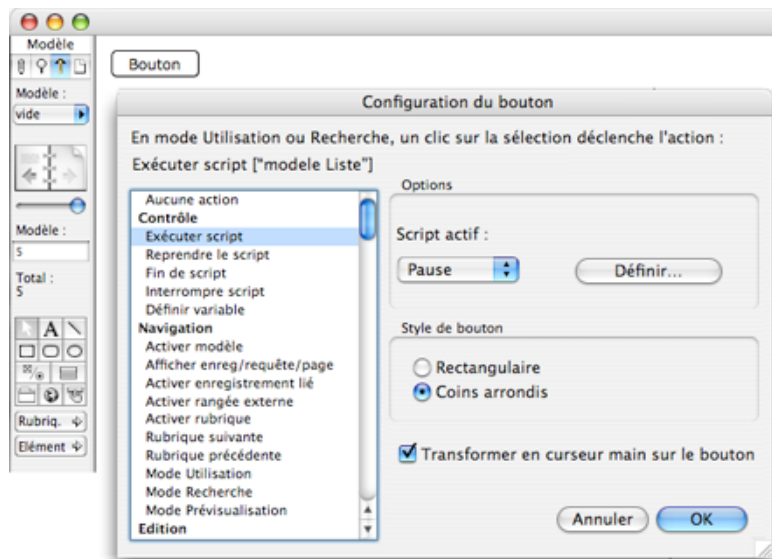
Modèle

Modèle :
vide

Modèle :
5

Total :
5

Rubriq.

Elément

Bouton

Configuration du bouton

En mode Utilisation ou Recherche, un clic sur la sélection déclenche l'action :

Exécuter script ["modele Liste"]

Aucune action
Contrôle
Exécuter script
Reprendre le script
Fin de script
Interrompre script
Définir variable
Navigation
Activer modèle
Afficher enreg/requête/page
Activer enregistrement lié
Activer rangée externe
Activer rubrique
Rubrique suivante
Rubrique précédente
Mode Utilisation
Mode Recherche
Mode Prévisualisation
Edition

Options

Script actif :

Pause

Définir...

Style de bouton

Rectangulaire
Coins arrondis

Transformer en curseur main sur le bouton

Annuler

OK